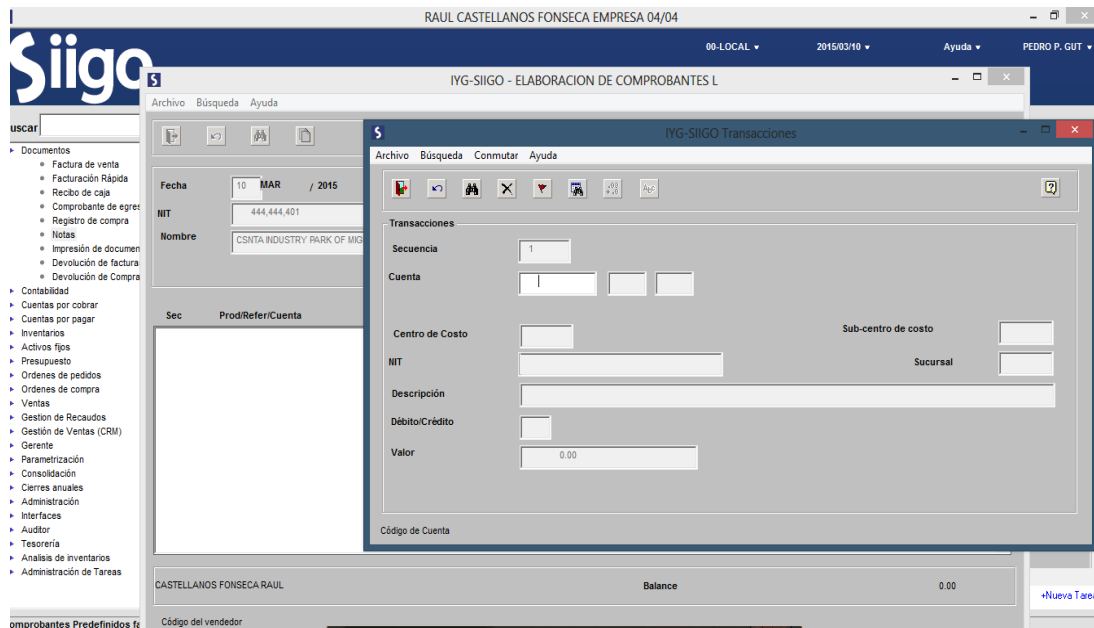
RAUL CASTELLANOS FONSECA EMPRESA 04/04

Siigo

00-LOCAL ▾ 2015/03/10 ▾ Ayuda ▾ PEDRO P. GUT ▾

uscar

▸ Documentos
• Factura de venta
• Facturación Rápida
• Recibo de caja
• Comprobante de egres
• Registro de compra
• Notas
• Impresión de documen
• Devolución de factura
• Devolución de Compra
▸ Contabilidad
▸ Cuentas por cobrar
▸ Cuentas por pagar
▸ Inventarios
▸ Activos fijos
▸ Presupuesto
▸ Ordenes de pedidos
▸ Ordenes de compra
▸ Ventas
▸ Gestion de Recaudos
▸ Gestión de Ventas (CRM)
▸ Gerente
▸ Parametrización
▸ Consolidación
▸ Cierres anuales
▸ Administración
▸ Interfaces
▸ Auditor
▸ Tesorería
▸ Analisis de inventarios
▸ Administración de Tareas

omprobantes Predefinidos fa

IYG-SIIGO - ELABORACION DE COMPROBANTES L

Archivo Búsqueda Ayuda

Fecha 10 MAR / 2015
NIT 444,444,401
Nombre CSNTA INDUSTRY PARK OF MIG

Sec Prod/Refer/Cuenta

CASTELLANOS FONSECA RAUL Balance 0.00

Código del vendedor

+Nueva Tarea

IYG-SIIGO Transacciones

Archivo Búsqueda Conmutar Ayuda

Transacciones
Secuencia 1
Cuenta
Centro de Costo
Sub-centro de costo
NIT
Sucursal
Descripción
Débito/Crédito
Valor 0.00

Código de Cuenta